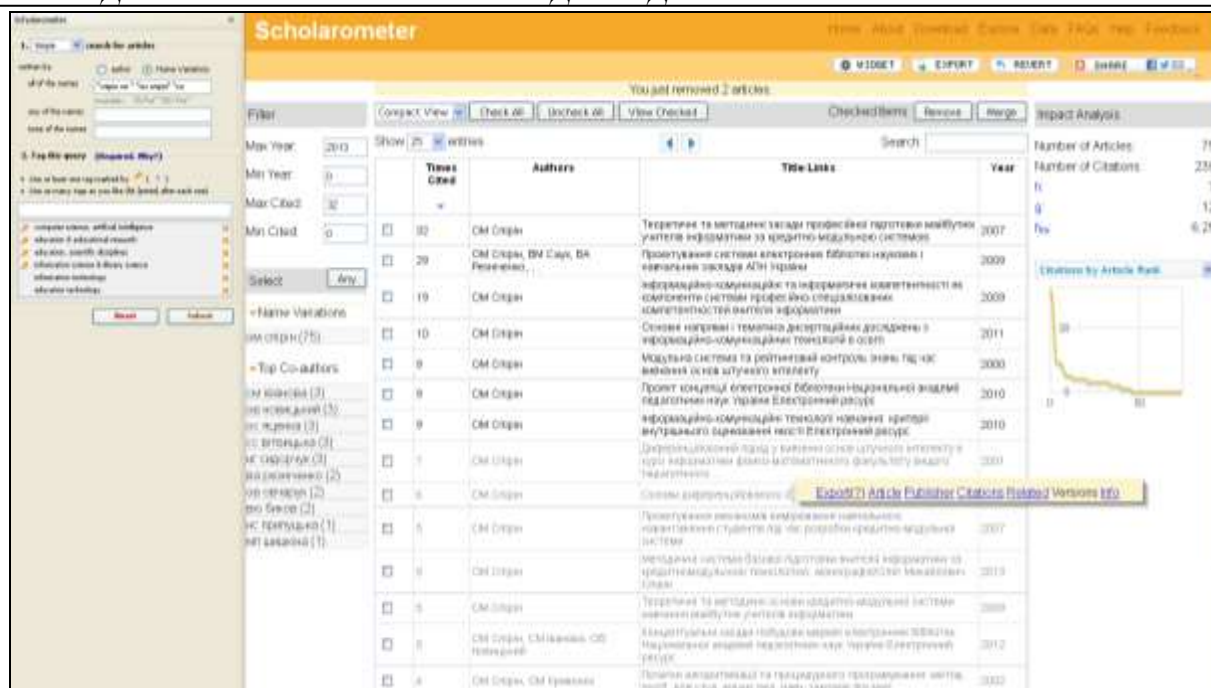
Scholarometer

1. Single search for articles

author(s) all of the names "спірин о" "so spirin" "om"

any of the names

none of the names

2. Tag this query (Required. Why?)

computer science, artificial intelligence
education & educational research
education, scientific disciplines
information science & library science
information technology
education technology

Reset Submit

Scholarometer

Home About Download Explore Data FAQs Help Feedback

WIDGET EXPORT REVERT SHARE

You just removed 2 articles

Filter

Max Year 2013
Min Year 0
Max Cited 32
Min Cited 0

Select Any

- Name Variations
ом спірин (75)

- Top Co-authors
см іванова (3)
ов новицький (3)
ос яценко (3)
сс вітвицька (3)
нг сидорчук (3)
ва резніченко (2)
ов овчарук (2)
во бикова (2)
нс припадько (1)
нп шишкіна (1)

Compact View Check All Uncheck All View Checked Checked Items: Remove Merge

Show 25 entries Search:

| | Times Cited | Authors | Title Links | Year |
|---|---|---|---|---|
| ☐ | 32 | ОМ Спірин | Теоретичні та методичні засади професійної підготовки майбутніх учителів інформатики за кредитно-модульною системою | 2007 |
| ☐ | 29 | ОМ Спірин, ВМ Саух, ВА Резніченко, | Проектування системи електронних бібліотек наукових і навчальних закладів АПН України | 2009 |
| ☐ | 19 | ОМ Спірин | Інформаційно-комунікаційні та інформатичні компетентності як компоненти системи професійно-спеціалізованих компетентностей вчителя інформатики | 2009 |
| ☐ | 10 | ОМ Спірин | Основні напрями і тематика дисертаційних досліджень з інформаційно-комунікаційних технологій в освіті | 2011 |
| ☐ | 9 | ОМ Спірин | Модульна система та рейтинговий контроль знань під час вивчення основ штучного інтелекту | 2000 |
| ☐ | 9 | ОМ Спірин | Проект концепції електронної бібліотеки Національної академії педагогічних наук України Електронний ресурс | 2010 |
| ☐ | 9 | ОМ Спірин | Інформаційно-комунікаційні технології навчання: критерії внутрішнього оцінювання якості Електронний ресурс | 2010 |
| ☐ | 7 | ОМ Спірин | Диференційований підхід у вивченні основ штучного інтелекту в курсі інформатики фізико-математичного факультету вищого педагогічного | 2001 |
| ☐ | 6 | ОМ Спірин | Основи інформатизації освіти | |
| ☐ | 5 | ОМ Спірин | Проектування механізмів кооперування навчальних компетентностей студентів під час розробки кредитно-модульної системи | 2007 |
| ☐ | 5 | ОМ Спірин | Методична система базової підготовки вчителя інформатики за кредитно-модульною технологією: монографія/Олег Михайлович Спірин | 2013 |
| ☐ | 5 | ОМ Спірин | Теоретичні та методичні основи кредитно-модульної системи навчання майбутніх учителів інформатики | 2009 |
| ☐ | 5 | ОМ Спірин, СМ Іванова, ОВ Новицький | Концептуальні засади побудови мережі електронних бібліотек Національної академії педагогічних наук України Електронний ресурс | 2012 |
| ☐ | 4 | ОМ Спірин, ОМ Кривонос | Питання алгоритмізації та процедурного програмування: метод. посіб. для студ. вищих пед. навч. закладів фізико | 2002 |

Export(7) Article Publisher Citations Related Versions Info

Impact Analysis

Number of Articles 75
Number of Citations 239
h 7
g 12
hm 6.2

Citations by Article Rank

30
0
50